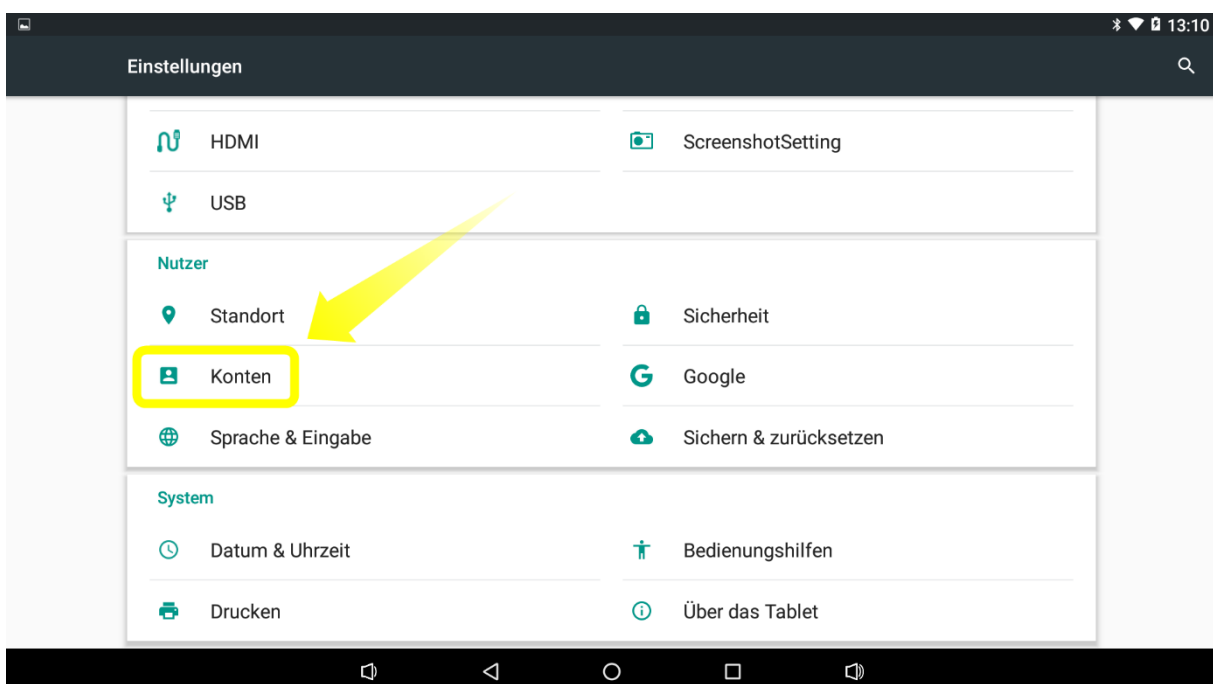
13:10

Einstellungen

HDMI

ScreenshotSetting

USB

Nutzer

Standort

Sicherheit

Konten

Google

Sprache & Eingabe

Sichern & zurücksetzen

System

Datum & Uhrzeit

Bedienungshilfen

Drucken

Über das Tablet